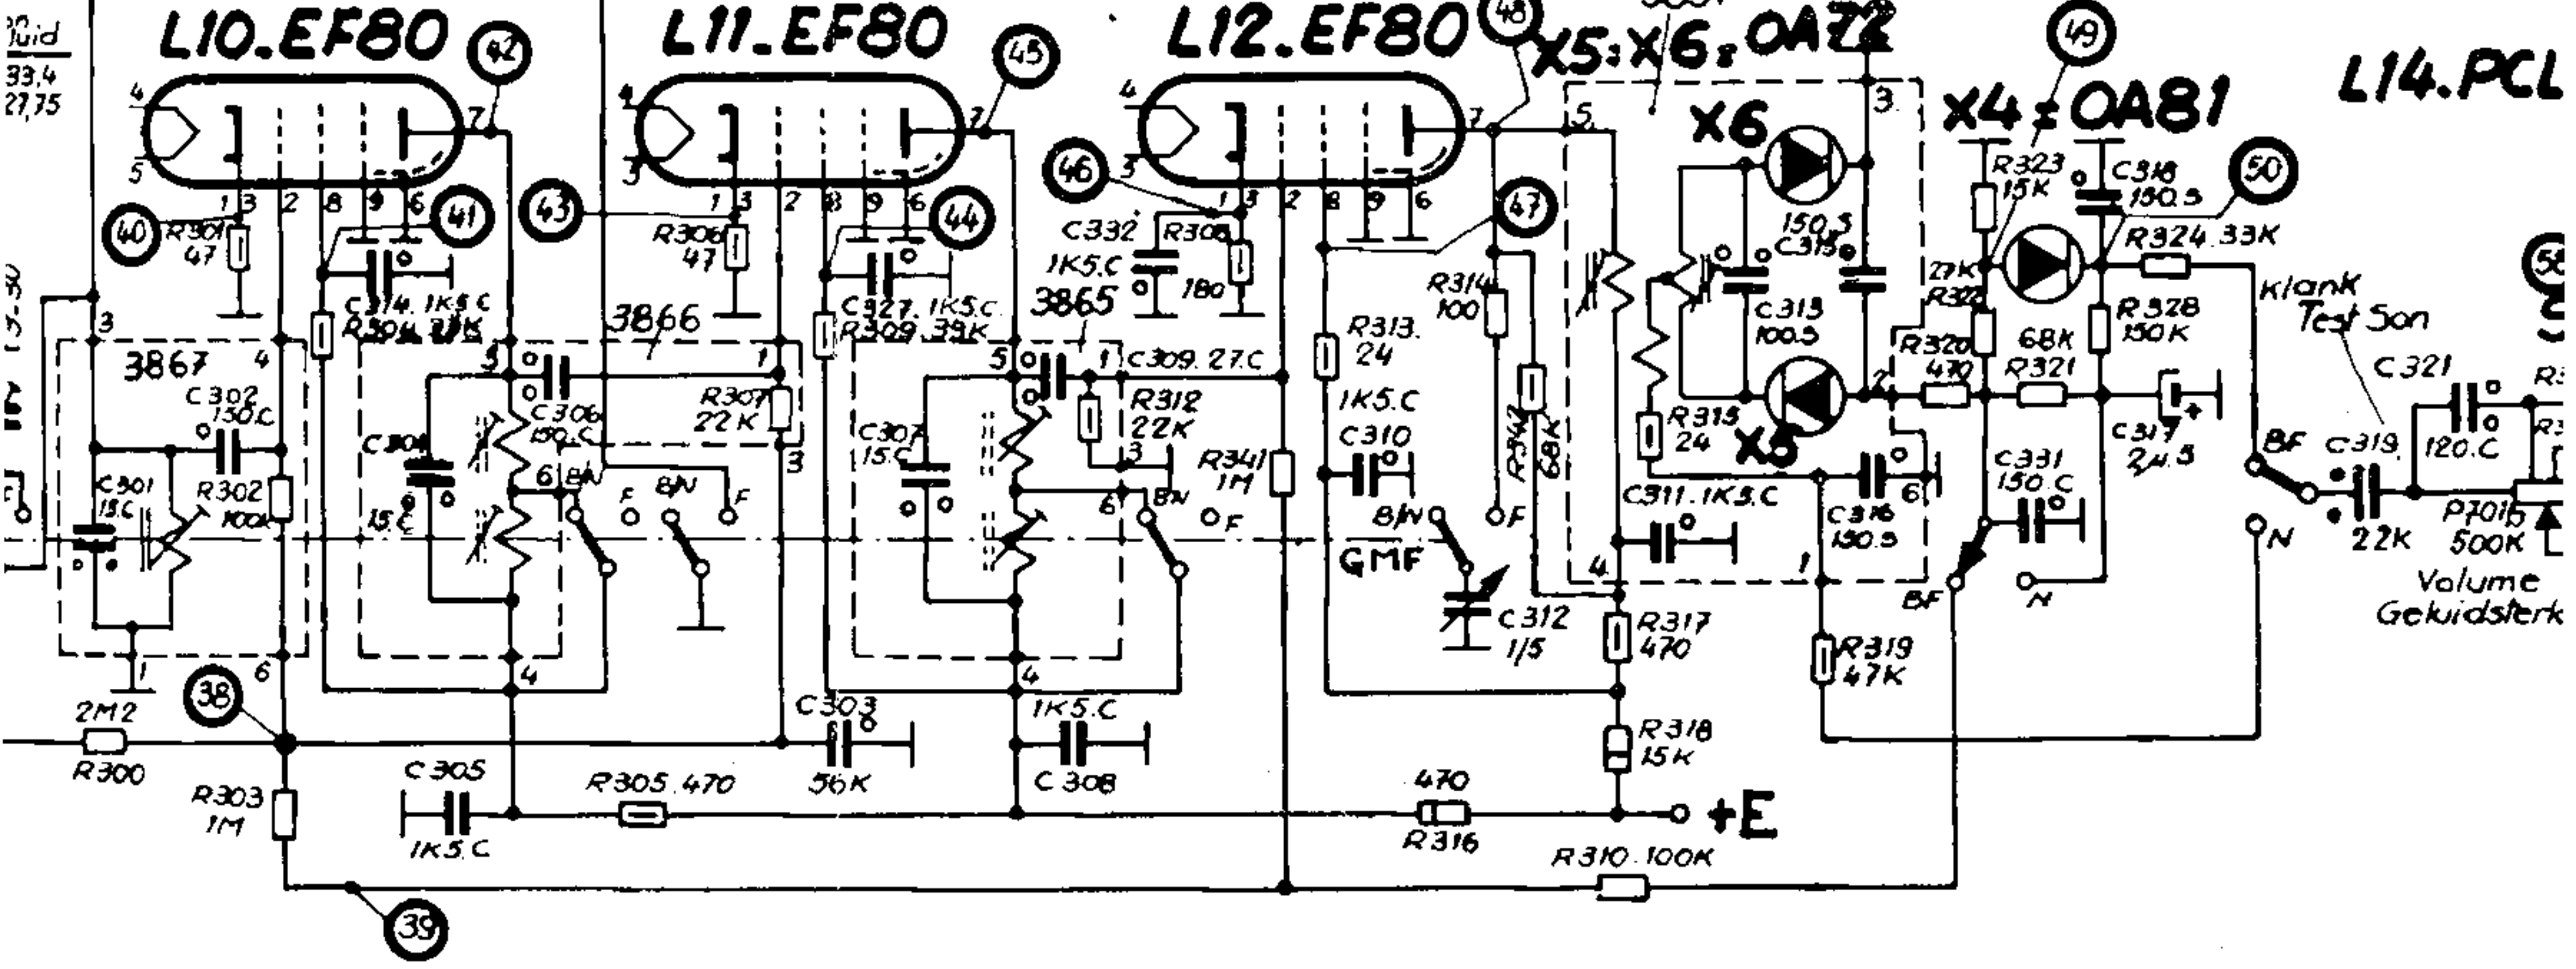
Duid
33,4
27,75

L10.EF80
42
4
5
7
1 3 2 8 9 6
40
R301
47
41
C314. 1K5.C
R304 27K
3867
3
4
C302
150.C
C301
15.C
R302
100K
1
6
38
2M2
R300
R303
1M

L11.EF80
45
4
3
7
43
1 3 2 8 9 6
R306
47
44
C327. 1K5.C
R309. 39K
3866
5
1
C306
150.C
R307
22K
C304
15.C
3
6
8N
F
8N
F
4
C303
56K
C305
1K5.C
R305. 470

L12.EF80
48
4
3
7
46
1 3 2 8 9 6
C332
1K5.C
R308
180
3865
5
1
C309. 27.C
C307
15.C
R312
22K
3
R341
1M
6
8N
F
4
1K5.C
C308
47
R313.
24
1K5.C
C310
8N
GMF
R314
100
R342
68K
F
C312
1/5
R317
470
R318
15K
470
R316
+E
R310. 100K
39

X5:X6 = OA72
5
3
X6
150.5
C315
C313
100.5
R315
24
X5
C311. 1K5.C
C316
150.5
6
2
4
1
R319
47K

X4 = OA81
49
R323
15K
C318
150.5
50
R324. 33K
27K
R322
R320
470
68K
R321
R328
150K
C317
2μ5
C331
150.C
BF
N
N

L14.PCL
klank
Test Son
C321
120.C
BF
C319.
22K
N
P701b
500K
Volume
Geluidsterk